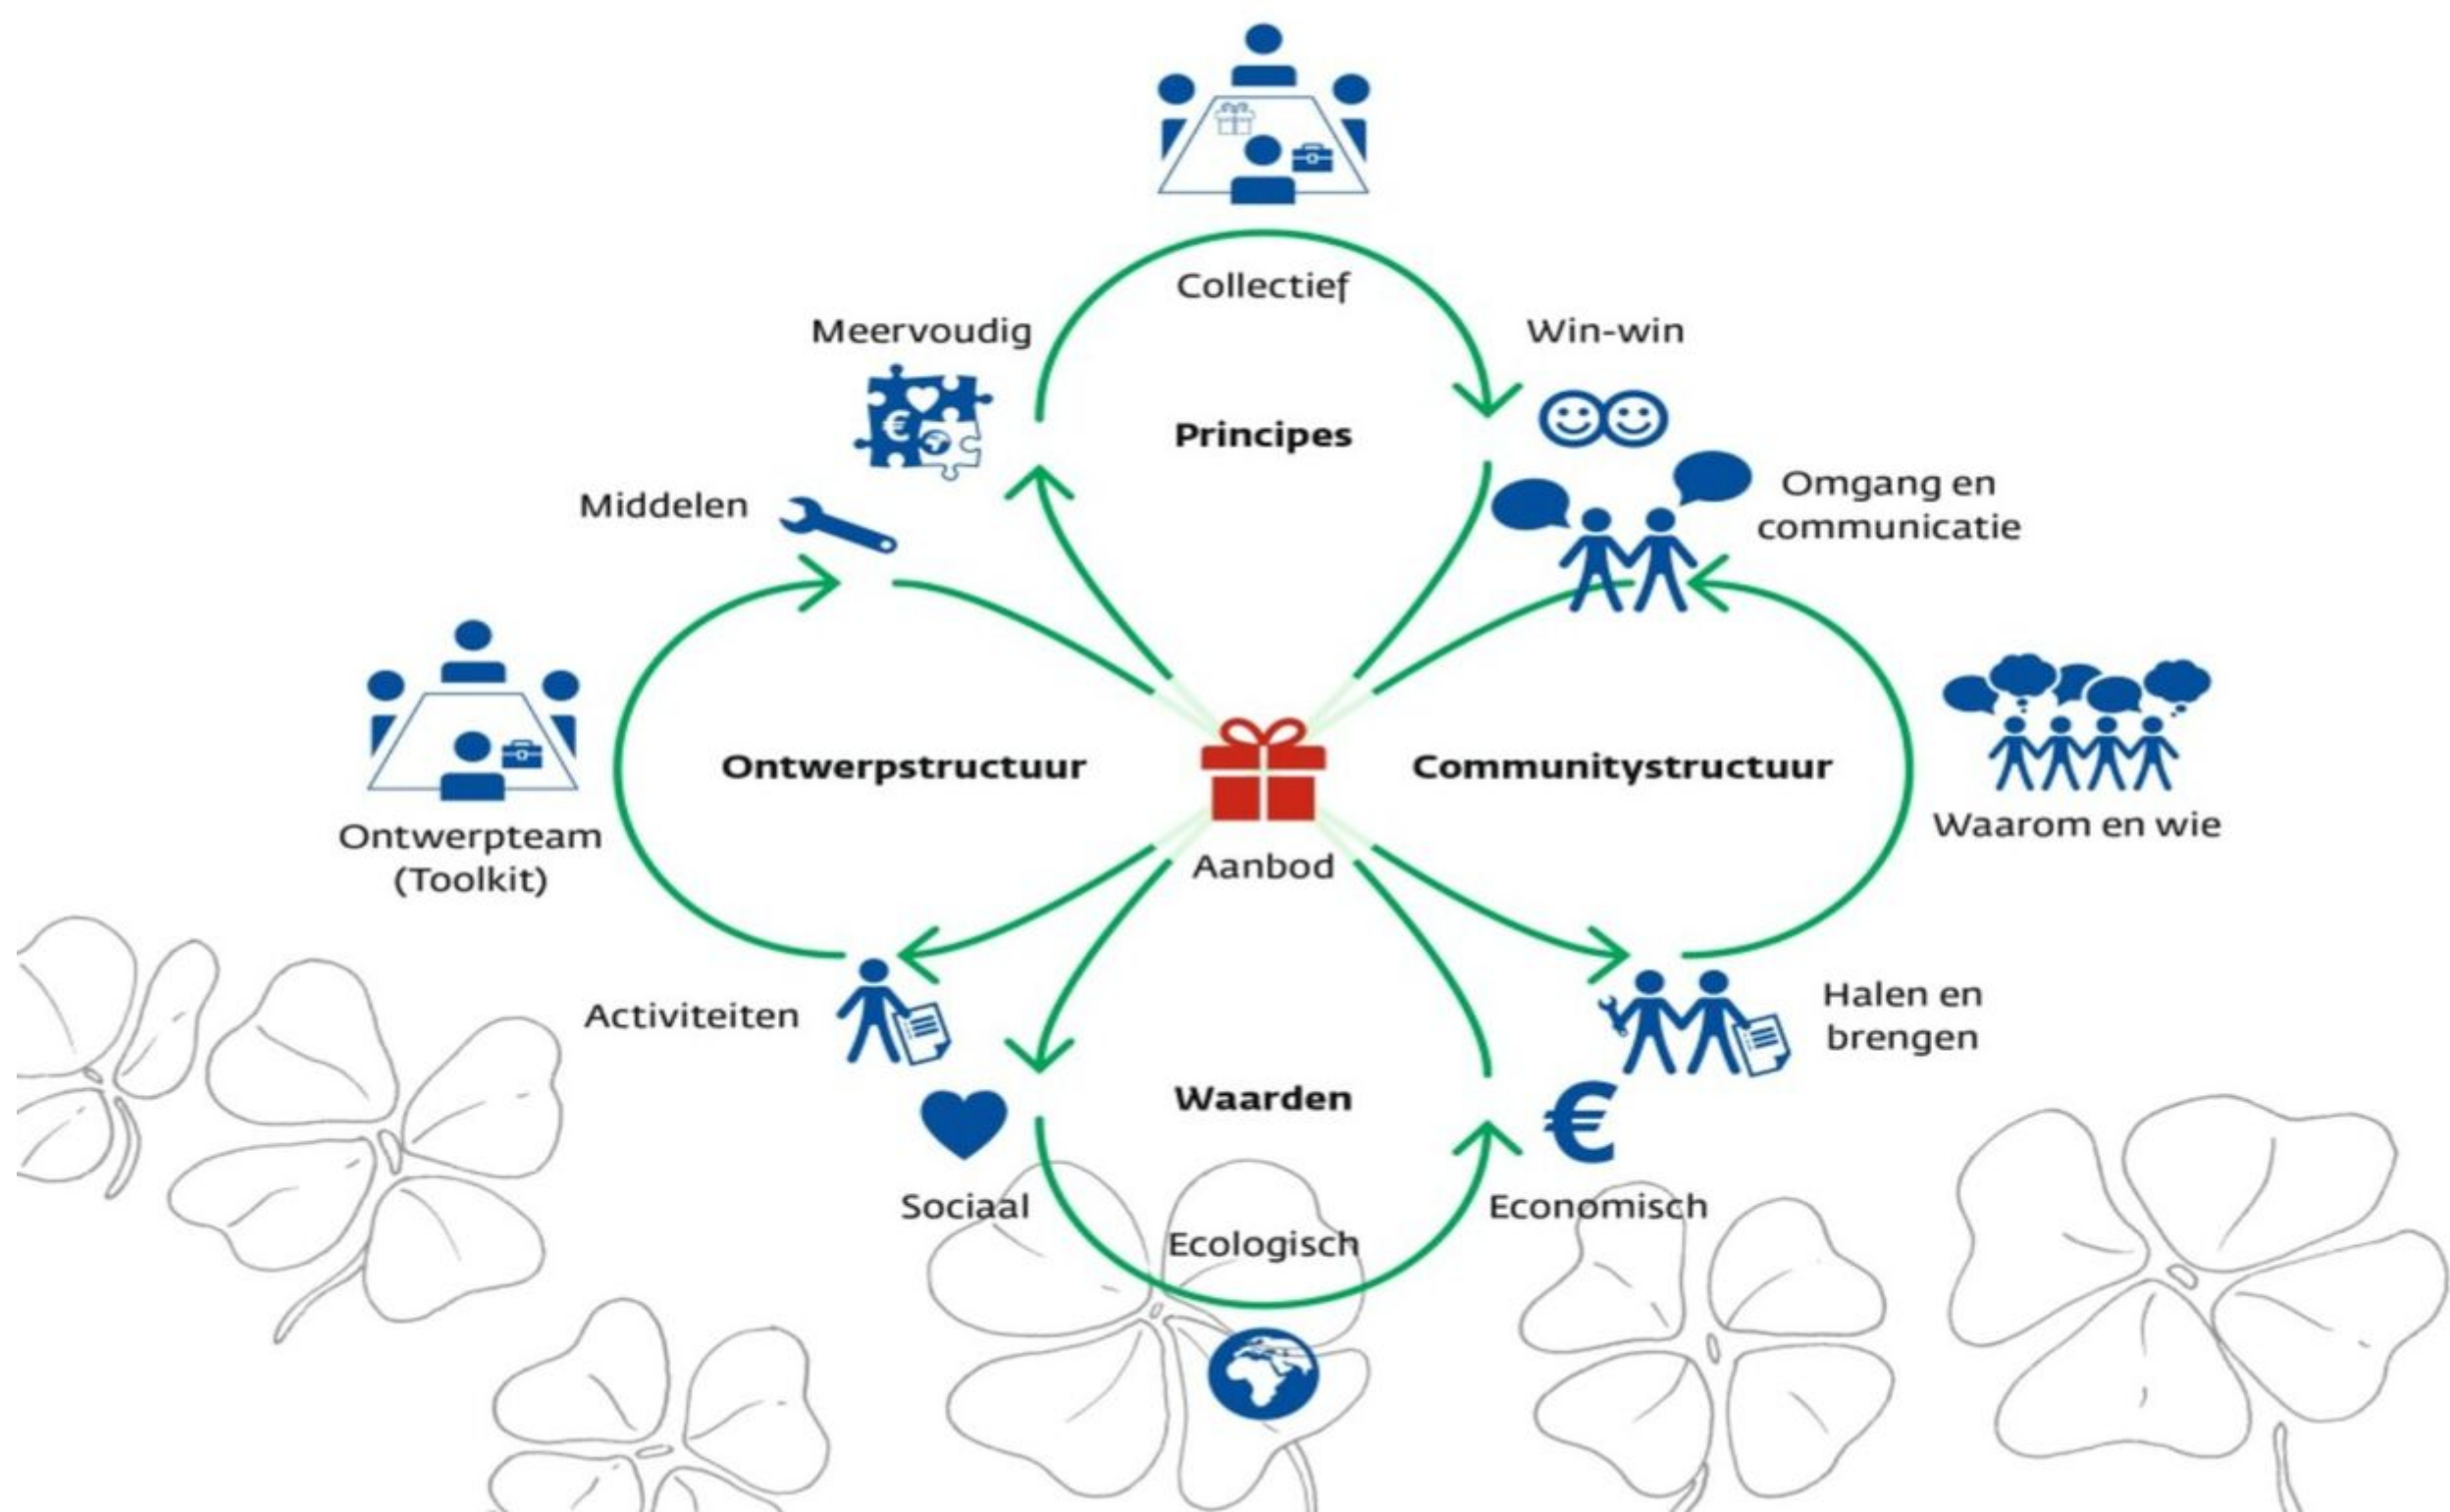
Collectief

Meervoudig

Win-win

Principes

Middelen

Omgang en communicatie

Ontwerpstructuur

Communitystructuur

Ontwerpteam (Toolkit)

Waarom en wie

Aanbod

Activiteiten

Halen en brengen

Waarden

Sociaal

Ecologisch

Economisch